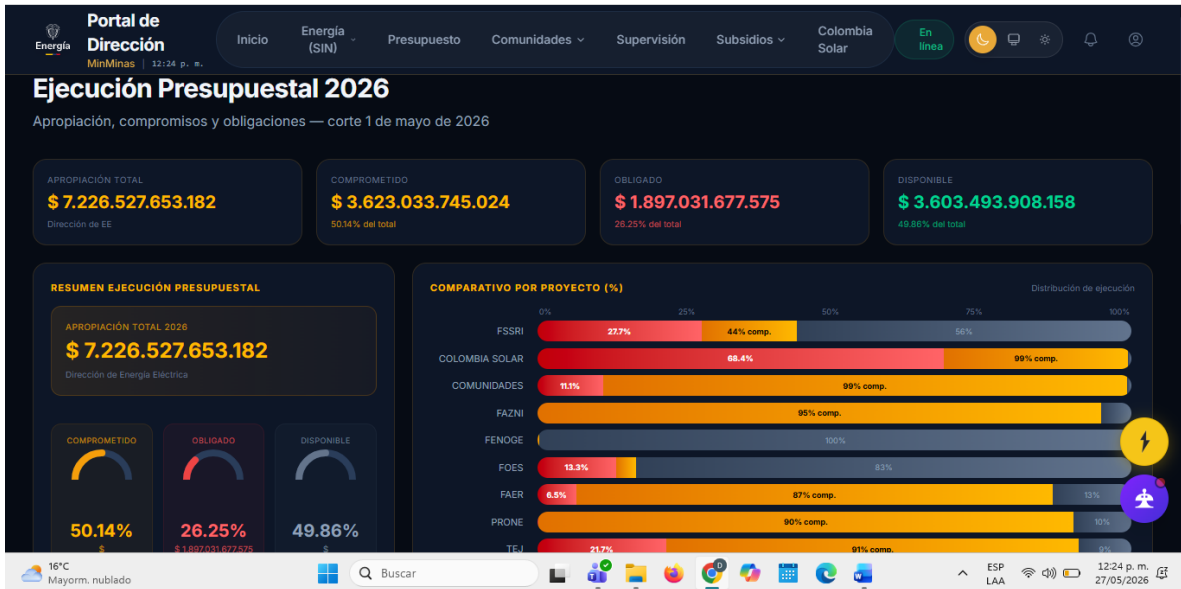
Energía

Portal de Dirección
MinMinas | 12:24 p. m.

Inicio
Energía (SIN)
Presupuesto
Comunidades
Supervisión
Subsidios
Colombia Solar
En línea

Ejecución Presupuestal 2026

Apropiación, compromisos y obligaciones — corte 1 de mayo de 2026

APROPIACIÓN TOTAL
$ 7.226.527.653.182
Dirección de EE

COMPROMETIDO
$ 3.623.033.745.024
50.14% del total

OBLIGADO
$ 1.897.031.677.575
26.25% del total

DISPONIBLE
$ 3.603.493.908.158
49.86% del total

RESUMEN EJECUCIÓN PRESUPUESTAL

APROPIACIÓN TOTAL 2026
$ 7.226.527.653.182
Dirección de Energía Eléctrica

COMPROMETIDO
50.14%
$

OBLIGADO
26.25%
$ 1.897.031.677.575

DISPONIBLE
49.86%
$

COMPARATIVO POR PROYECTO (%)
Distribución de ejecución

0% 25% 50% 75% 100%

FSSRI 27.7% 44% comp. 56%
COLOMBIA SOLAR 68.4% 99% comp.
COMUNIDADES 11.1% 99% comp.
FAZNI 95% comp.
FENOGE 100%
FOES 13.3% 83%
FAER 6.5% 87% comp. 13%
PRONE 90% comp. 10%
TEJ 21.7% 91% comp. 9%

16°C
Mayorm. nublado
Buscar
ESP
LAA
12:24 p. m.
27/05/2026